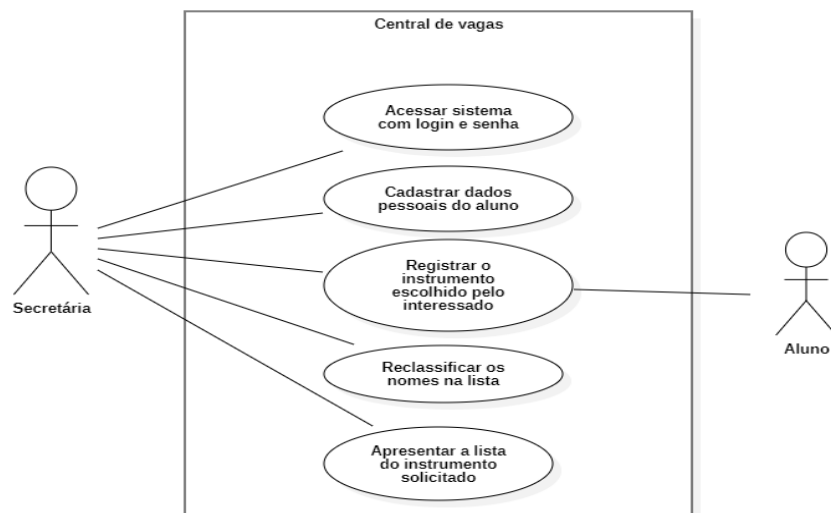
Central de vagas

Secretária

Acessar sistema com login e senha

Cadastrar dados pessoais do aluno

Registrar o instrumento escolhido pelo interessado

Reclassificar os nomes na lista

Apresentar a lista do instrumento solicitado

Aluno